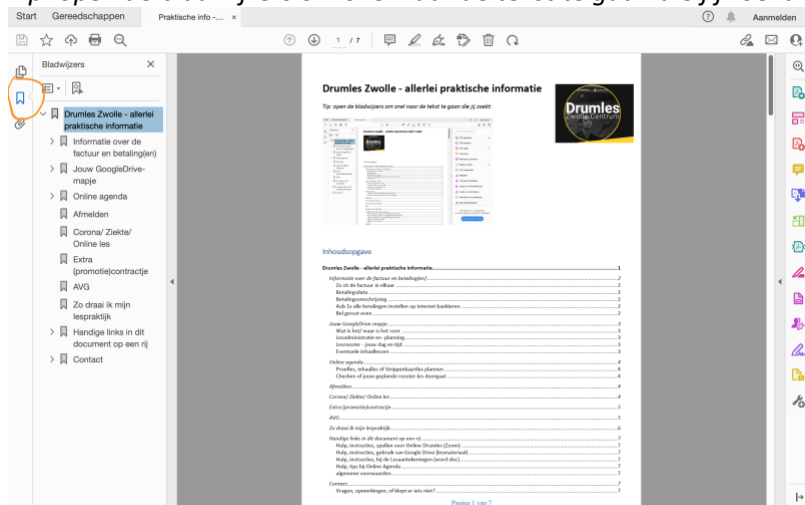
Start Gereedschappen Praktische info -... ×

Aanmelden

1 / 7

Bladwijzers

Drumles Zwolle - allerlei praktische informatie

Informatie over de factuur en betaling(en)

Jouw GoogleDrive-mapje

Online agenda

Afmelden

Corona/ Ziekte/ Online les

Extra (promotie)contractje

AVG

Zo draai ik mijn lespraktijk

Handige links in dit document op een rij

Contact

Drumles Zwolle - allerlei praktische informatie

Tip: open de bladwijzers om snel naar de tekst te gaan die je zoekt:

Drumles Zwolle Centrum

Inhoudsopgave

Drumles Zwolle - allerlei praktische informatie....1

Informatie over de factuur en betaling(en)....2

Zo zit de factuur in elkaar....2

Betalingsdata....2

Betalingsvoorwaarden....2

Auto 1x alle betalingen instellen op internet bankieren....2

Bel gerust even....2

Jouw GoogleDrive-mapje....3

Wat is het/ waar is het voor....3

Lesadministratie en -planning....3

Lesrooster - jouw dag en tijd....3

Eventuele inhaallessen....3

Online agenda....4

Proeflkes, inhaalles of Strippenkaartles plannen....4

Checken of jouw geplande rooster les doorgaat....4

Afmelden....4

Corona/ Ziekte/ Online les....4

Extra (promotie)contractje....5

AVG....5

Zo draai ik mijn lespraktijk....6

Handige links in dit document op een rij....7

Hulp, instructies, spullen voor Online Drumles (Zoom)....7

Hulp, instructies, gebruik van Google Drive (lesmateriaal)....7

Hulp, instructies, bij de Lesaantekeningen (word doc)....7

Hulp, tips bij Online Agenda....7

algemene voorwaarden....7

Contact....7

Vragen, opmerkingen, of klopt er iets niet?....7

Pagina 1 van 7